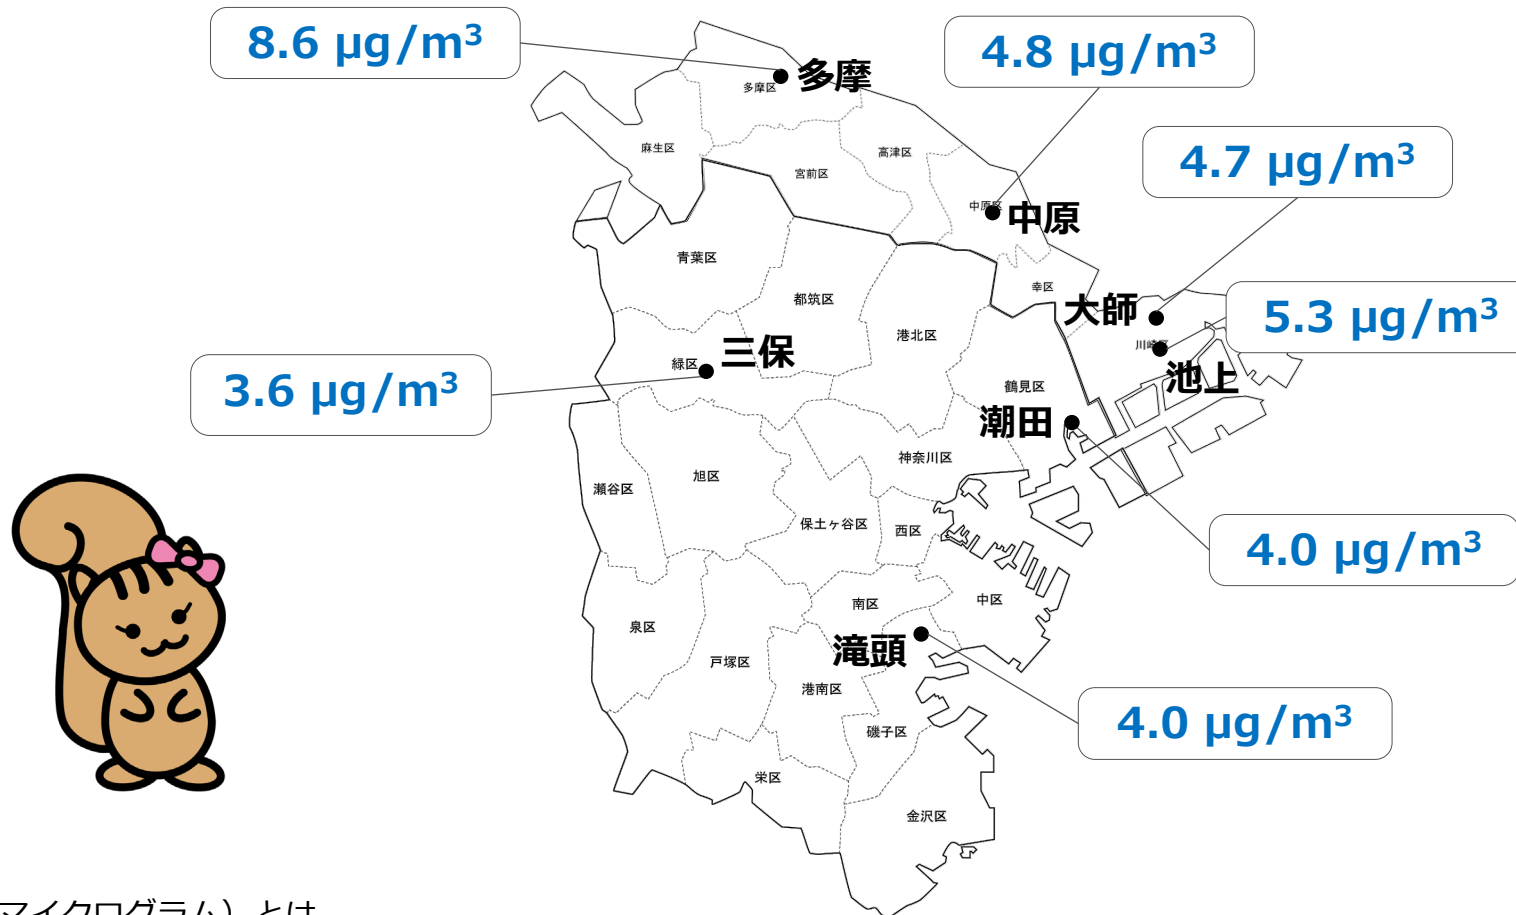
8.6 μg/m³
多摩区
多摩
4.8 μg/m³
4.7 μg/m³
麻生区
宮前区
高津区
中原区
中原
青葉区
都筑区
幸区
大師
5.3 μg/m³
川崎区
池上
三保
緑区
3.6 μg/m³
港北区
鶴見区
潮田
神奈川区
旭区
瀬谷区
保土ヶ谷区
西区
4.0 μg/m³
南区
中区
泉区
戸塚区
滝頭
港南区
4.0 μg/m³
磯子区
栄区
金沢区
マイクログラム）とは